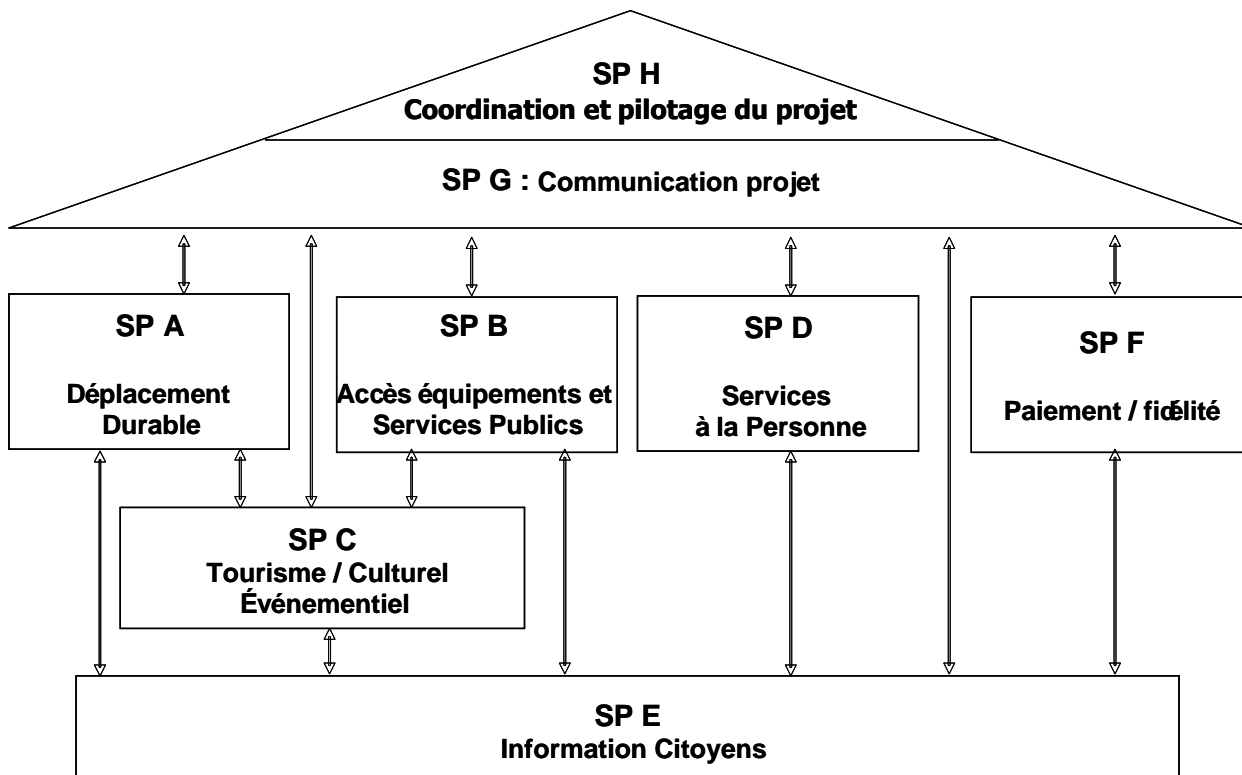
SP H
Coordination et pilotage du projet

SP G : Communication projet

SP A

Déplacement Durable

SP B

Accès équipements et Services Publics

SP D

Services à la Personne

SP F

Paiement / fidélité

SP C
Tourisme / Culturel Événementiel

SP E
Information Citoyens